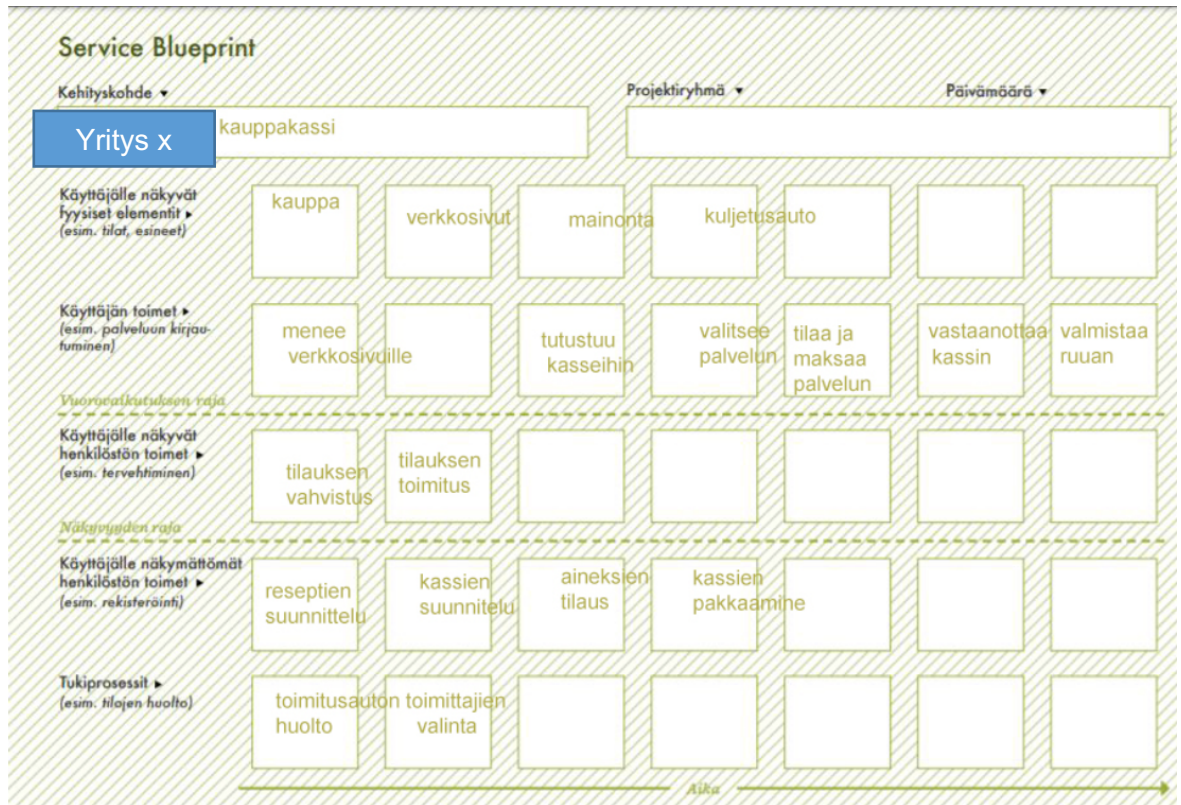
Service Blueprint

Kehityskohde ▾

Yritys x

kauppakassi

Projektiryhmä ▾

Päivämäärä ▾

Käyttäjälle näkyvät fyysiset elementit ▸
(esim. tilat, esineet)

| kauppa | verkkosivut | mainonta | kuljetusauto | | | |
|---|---|---|---|---|---|---|

Käyttäjän toimet ▸
(esim. palveluun kirjautuminen)

| menee verkkosivuille | | tutustuu kasseihin | valitsee palvelun | tilaa ja maksaa palvelun | vastaanottaa kassin | valmistaa ruuan |
|---|---|---|---|---|---|---|

Vuorovaikutuksen raja

Käyttäjälle näkyvät henkilöstön toimet ▸
(esim. tervehtiminen)

| tilauksen vahvistus | tilauksen toimitus | | | | | |
|---|---|---|---|---|---|---|

Näkyvyyden raja

Käyttäjälle näkymättömät henkilöstön toimet ▸
(esim. rekisteröinti)

| reseptien suunnittelu | kassien suunnitelu | aineksien tilaus | kassien pakkaamine | | | |
|---|---|---|---|---|---|---|

Tukiprosessit ▸
(esim. tilojen huolto)

| toimitusauton huolto | toimittajien valinta | | | | | |
|---|---|---|---|---|---|---|

Aika